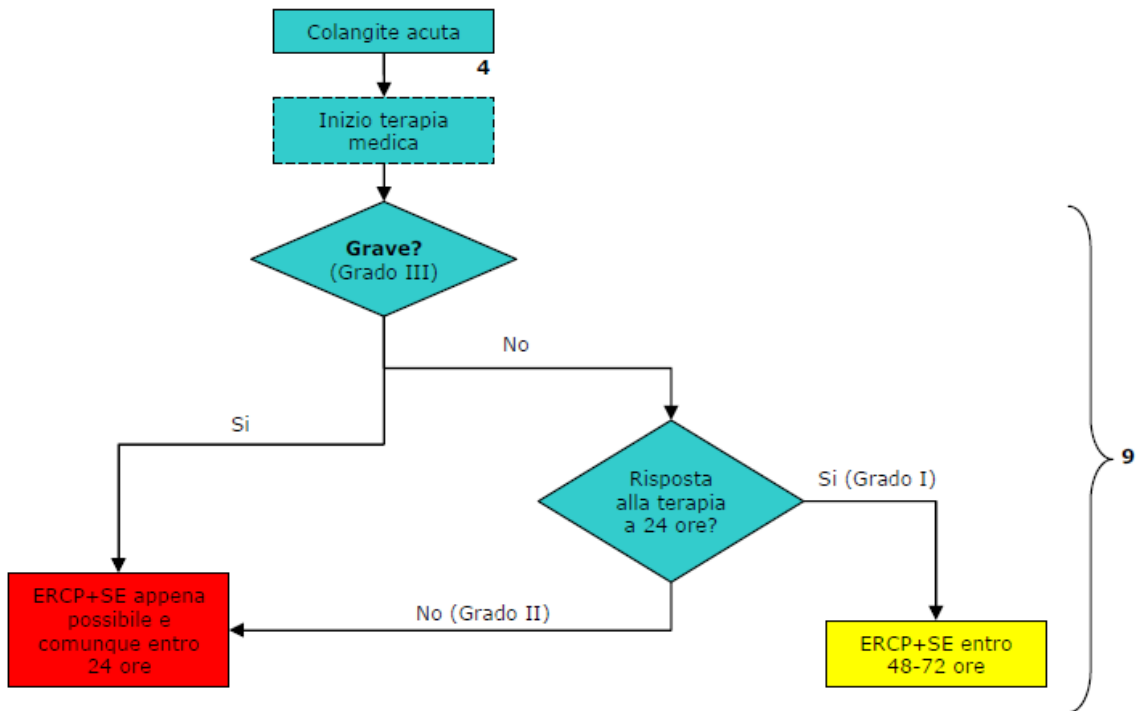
Colangite acuta

4

Inizio terapia medica

**Grave?**
(Grado III)

No

Si

Risposta alla terapia a 24 ore?

Si (Grado I)

9

ERCP+SE appena possibile e comunque entro 24 ore

No (Grado II)

ERCP+SE entro 48-72 ore